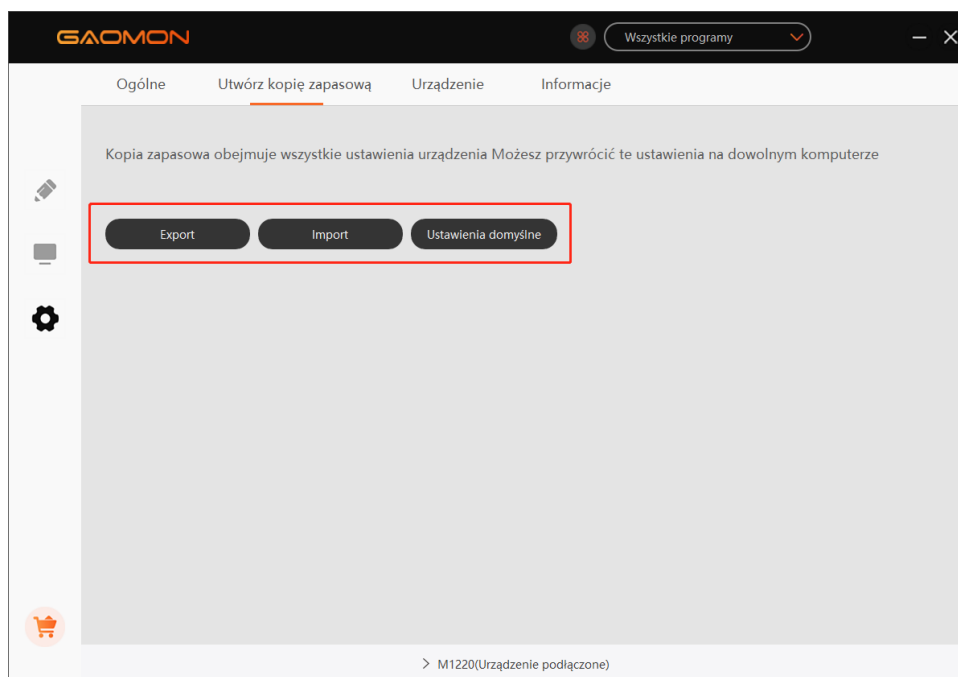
GAOMON

Wszystkie programy

Ogólne Utwórz kopię zapasową Urządzenie Informacje

Kopia zapasowa obejmuje wszystkie ustawienia urządzenia Możesz przywrócić te ustawienia na dowolnym komputerze

Export Import Ustawienia domyślne

> M1220(Urządzenie podłączone)